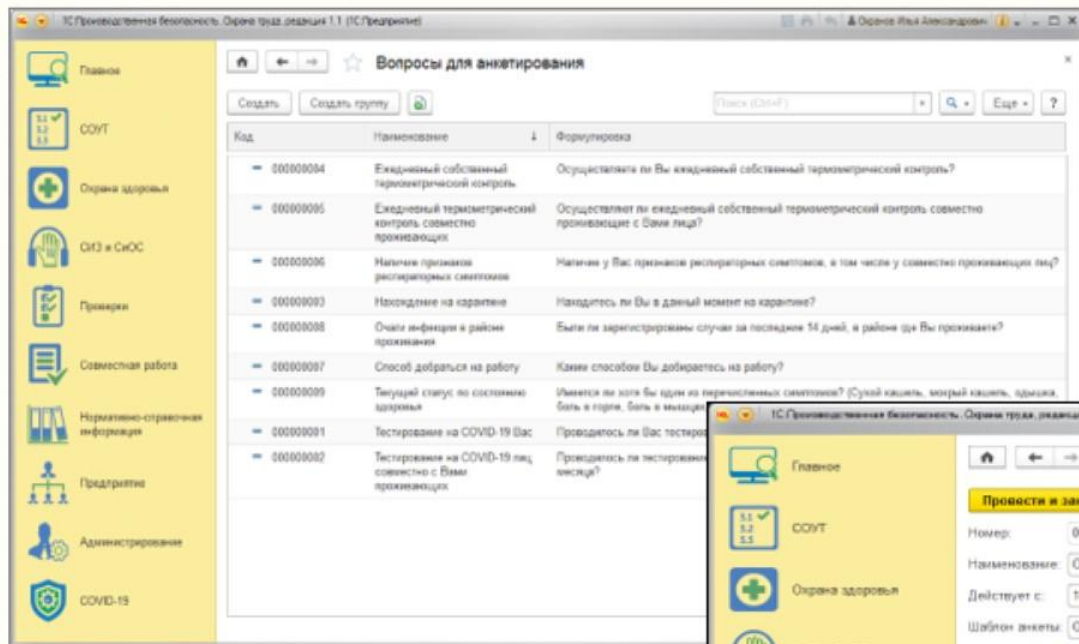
1С:Производственная безопасность. Охрана труда, редакция 1.1 (1С:Предприятие)

Оханов Илья Александрович

Главное

СОУТ

Охрана здоровья

СИЗ и СиОС

Проверки

Совместная работа

Нормативно-справочная информация

Предприятие

Администрирование

COVID-19

Вопросы для анкетирования

Создать | Создать группу

Поиск (Ctrl+F)

Еще ▾ | ?

| Код | Наименование | Формулировка |
|---|---|---|
| 000000004 | Ежедневный собственный термометрический контроль | Осуществляете ли Вы ежедневный собственный термометрический контроль? |
| 000000005 | Ежедневный термометрический контроль совместно проживающих | Осуществляют ли ежедневный собственный термометрический контроль совместно проживающие с Вами лица? |
| 000000006 | Наличие признаков респираторных симптомов | Наличие у Вас признаков респираторных симптомов, в том числе у совместно проживающих лиц? |
| 000000003 | Нахождение на карантине | Находитесь ли Вы в данный момент на карантине? |
| 000000008 | Очаги инфекции в районе проживания | Были ли зарегистрированы случаи за последние 14 дней, в районе где Вы проживаете? |
| 000000007 | Способ добраться на работу | Каким способом Вы добираетесь на работу? |
| 000000009 | Текущий статус по состоянию здоровья | Имеется ли хотя бы один из перечисленных симптомов? (Сухой кашель, мокрый кашель, одышка, боль в горле, боль в мышцах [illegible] |
| 000000001 | Тестирование на COVID-19 Вас | Проводилось ли Вас тестиров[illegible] |
| 000000002 | Тестирование на COVID-19 лиц совместно с Вами проживающих | Проводилось ли тестирован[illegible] месяца? |

1С:Производственная безопасность. Охрана труда, редакция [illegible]

Главное

СОУТ

Охрана здоровья

Провести и за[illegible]

Номер:

Наименование:

Действует с:

Шаблон анкеты: